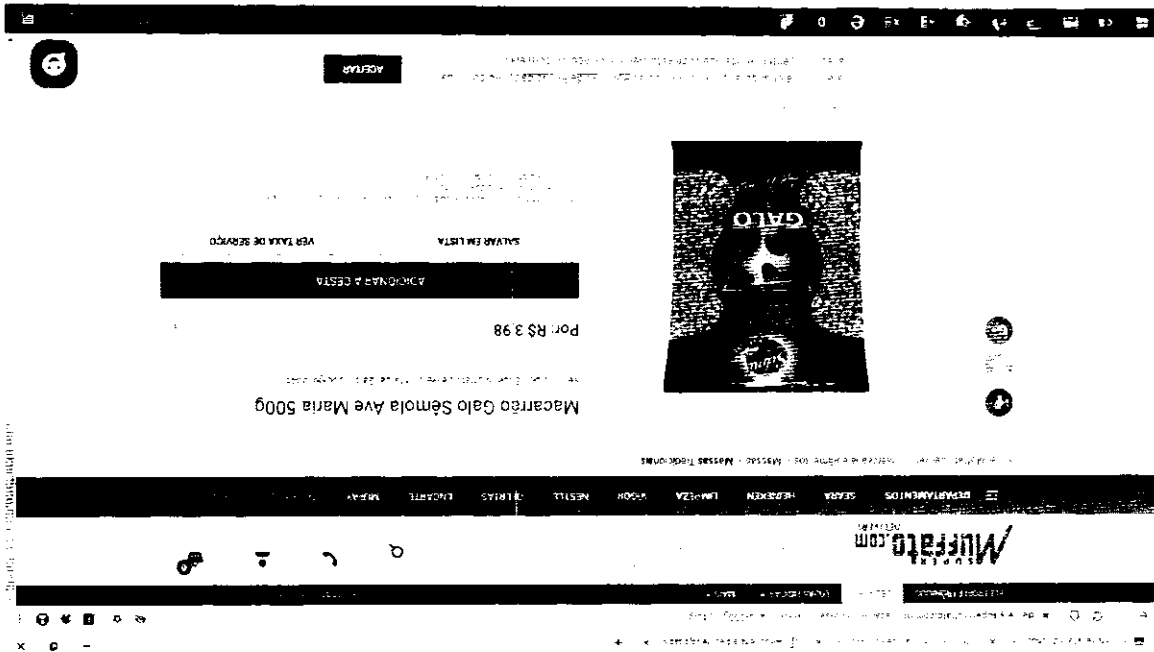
ACEITAR

Macarrão Galo Sêmola Ave Maria 500g

Por: R$ 3,98

ADICIONAR À CESTA

SALVAR EM LISTA

VER TAXA DE SERVIÇO

GALO

Massas Tradicionais

DEPARTAMENTOS

SEARA

HEINEKEN

LIMPEZA

NESTLÉ

OFERTAS

ENCARTE

Muffato.com